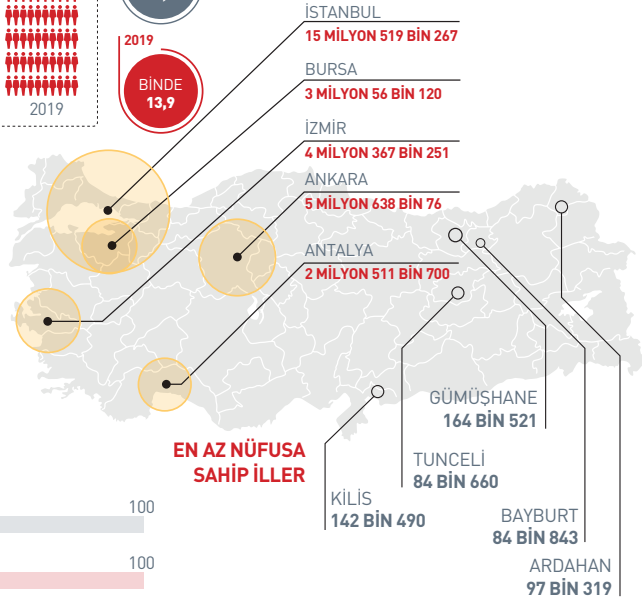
2019

2019

BİNDE
13,9

İSTANBUL
15 MİLYON 519 BİN 267

BURSA
3 MİLYON 56 BİN 120

İZMİR
4 MİLYON 367 BİN 251

ANKARA
5 MİLYON 638 BİN 76

ANTALYA
2 MİLYON 511 BİN 700

EN AZ NÜFUSA SAHİP İLLER

GÜMÜŞHANE
164 BİN 521

TUNCELİ
84 BİN 660

KİLİS
142 BİN 490

BAYBURT
84 BİN 843

ARDAHAN
97 BİN 319

100

100